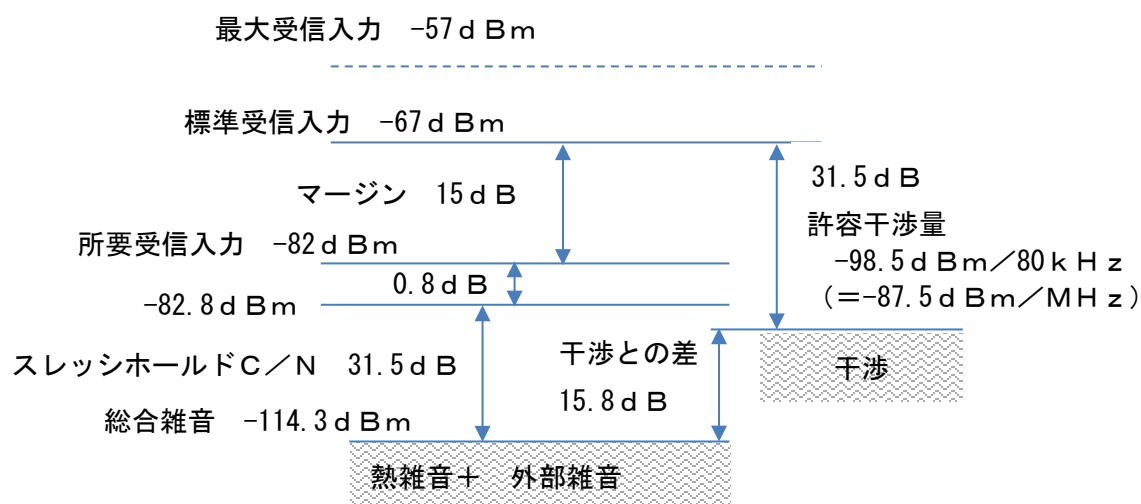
最大受信入力　-57ｄＢｍ

標準受信入力　-67ｄＢｍ

マージン　15ｄＢ

31.5ｄＢ

許容干渉量
-98.5ｄＢｍ／80ｋＨｚ
（＝-87.5ｄＢｍ／ＭＨｚ）

所要受信入力　-82ｄＢｍ

0.8ｄＢ

-82.8ｄＢｍ

スレッシホールドＣ／Ｎ　31.5ｄＢ

干渉との差

15.8ｄＢ

干渉

総合雑音　-114.3ｄＢｍ

熱雑音＋　外部雑音